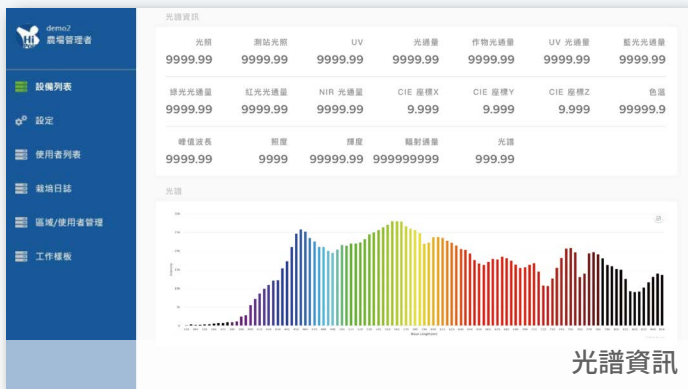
demo2
農場管理者

設備列表
設定
使用者列表
栽培日誌
區域/使用者管理
工作模板

光譜資訊

| 光照 | 測站光照 | UV | 光通量 | 作物光通量 | UV 光通量 | 藍光光通量 |
|---|---|---|---|---|---|---|
| 9999.99 | 9999.99 | 9999.99 | 9999.99 | 9999.99 | 9999.99 | 9999.99 |
| 綠光光通量 | 紅光光通量 | NIR 光通量 | CIE 座標X | CIE 座標Y | CIE 座標Z | 色溫 |
| 9999.99 | 9999.99 | 9999.99 | 9.999 | 9.999 | 9.999 | 99999.9 |
| 峰值波長 | 照度 | 輝度 | 輻射通量 | 光譜 | | |
| 9999.99 | 9999 | 99999.99 | 999999999 | 999.99 | | |

光譜

光譜資訊